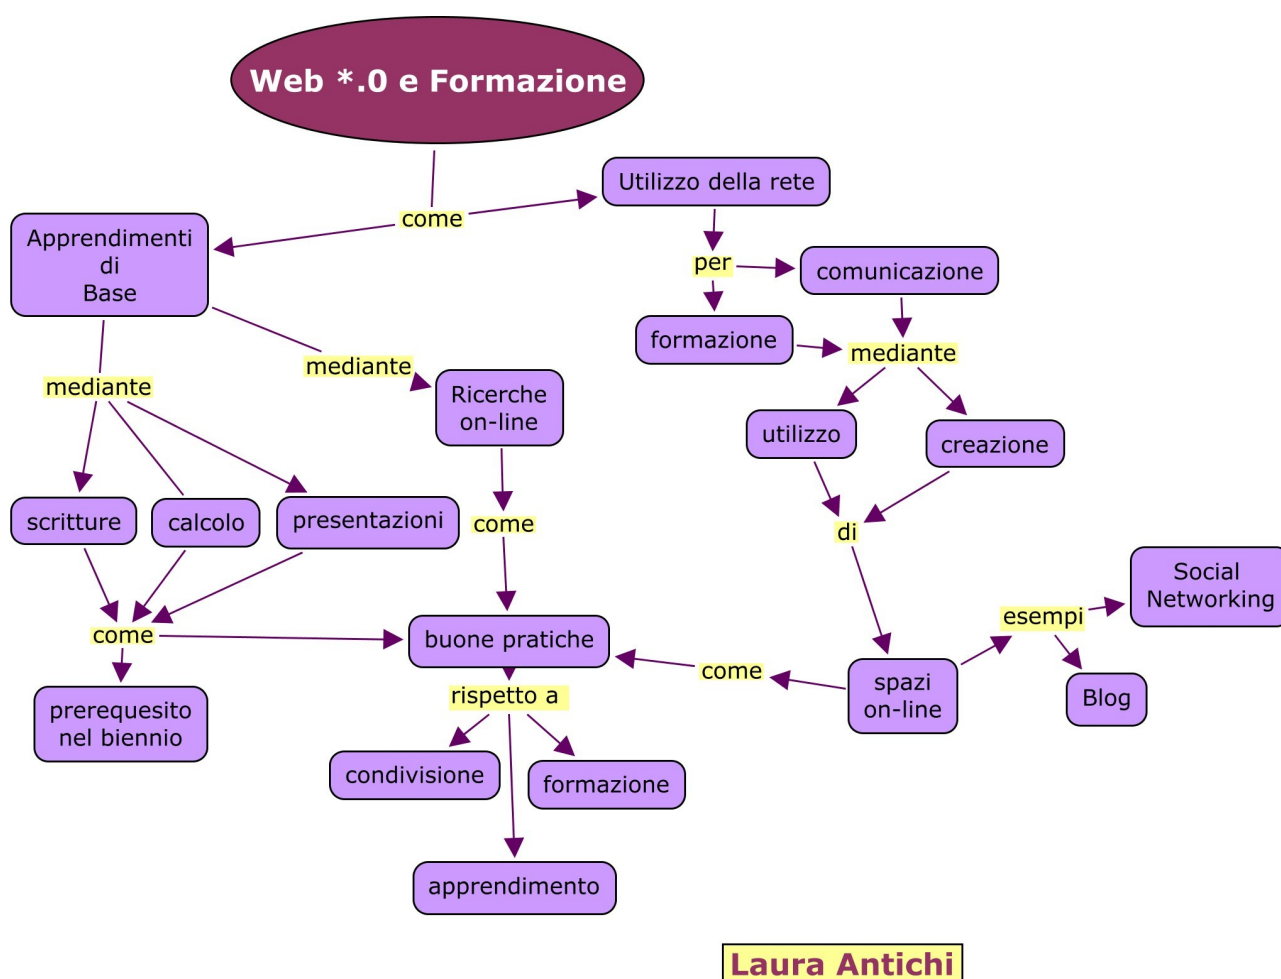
Web *.0 e Formazione

come

Apprendimenti
di
Base

Utilizzo della rete

per

comunicazione

formazione

mediante

mediante

mediante

Ricerche
on-line

utilizzo

creazione

scritture

calcolo

presentazioni

come

di

Social
Networking

esempi

come

buone pratiche

come

spazi
on-line

Blog

prerequesito
nel biennio

rispetto a

condivisione

formazione

apprendimento

Laura Antichi